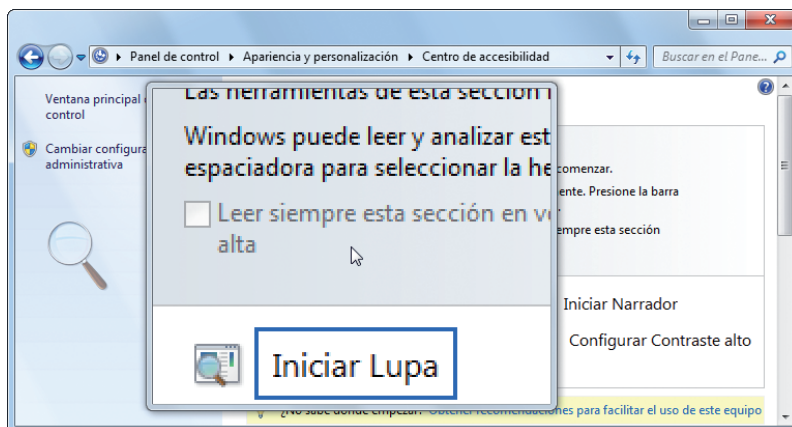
Panel de control ▸ Apariencia y personalización ▸ Centro de accesibilidad

Buscar en el Pane...

Ventana principal d control

Cambiar configura administrativa

Las herramientas de esta sección

Windows puede leer y analizar est espaciadora para seleccionar la he

Leer siempre esta sección en vo alta

Iniciar Lupa

comenzar.

ente. Presione la barra

siempre esta sección

Iniciar Narrador

Configurar Contraste alto

¿No sabe dónde empezar? Obtener recomendaciones para facilitar el uso de este equipo